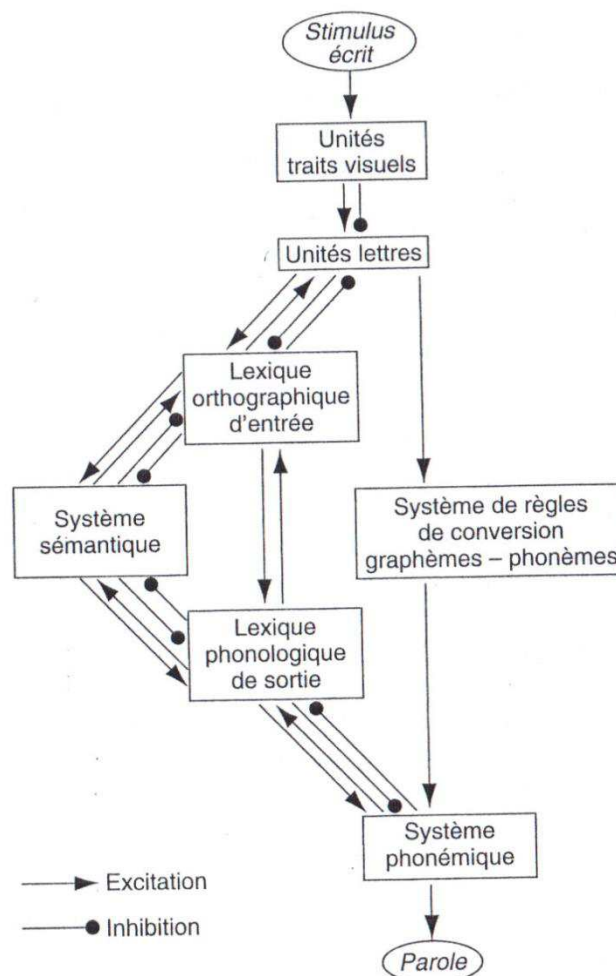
Stimulus écrit

Unités traits visuels

Unités lettres

Lexique orthographique d'entrée

Système sémantique

Système de règles de conversion graphèmes – phonèmes

Lexique phonologique de sortie

Système phonémique

Parole

Excitation

Inhibition